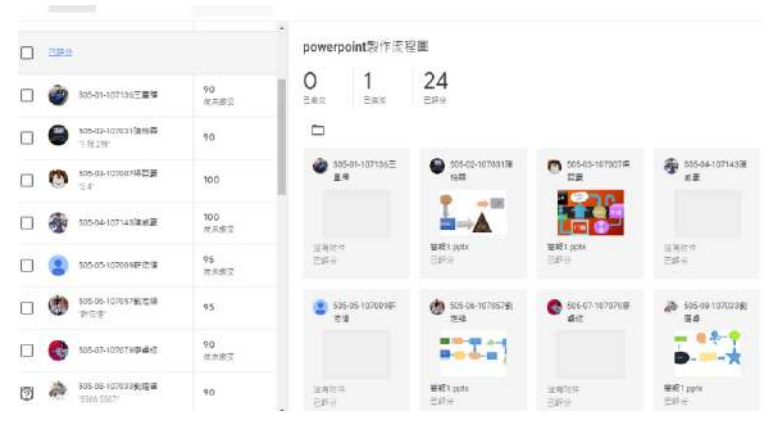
已評分

505-01-107136王嘉潔 90 尚未提交

505-02-107031陳楷霖 90

505-03-107007林芸蓁 100

505-04-107143謝宸蓁 100 尚未提交

505-05-107009郭恩瑜 95 尚未提交

505-06-107057劉宥瑋 95

505-07-107079李睿紘 90 尚未提交

505-08-107033劉瑞霖 90

powerpoint製作流程圖

0 已繳交

1 已指派

24 已評分

505-01-107136王嘉潔
沒有附件
已評分

505-02-107031陳楷霖
簡報1.pptx
已評分

505-03-107007林芸蓁
簡報1.pptx
已評分

505-04-107143謝宸蓁
沒有附件
已評分

505-05-107009郭恩瑜
沒有附件
已評分

505-06-107057劉宥瑋
簡報1.pptx
已評分

505-07-107079李睿紘
沒有附件
已評分

505-08-107033劉瑞霖
簡報1.pptx
已評分